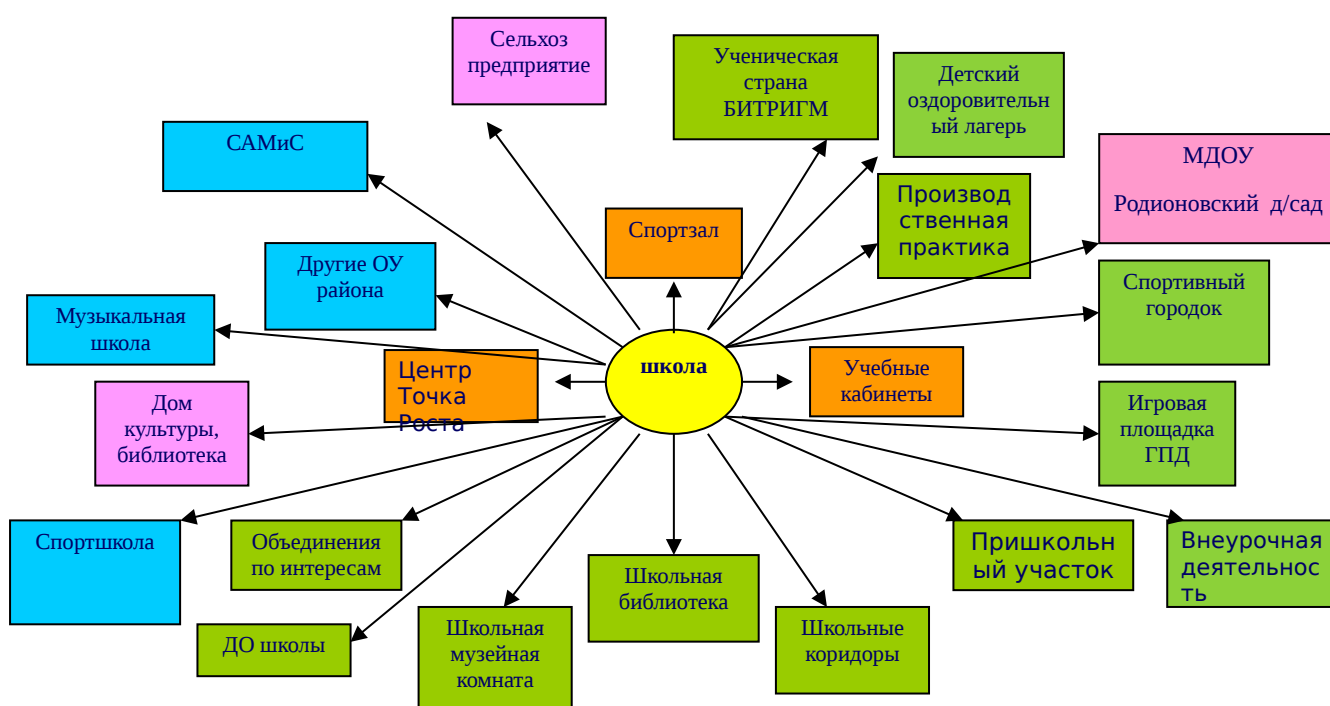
Сельхоз предприятие

Ученическая страна БИТРИГМ

Детский оздоровительный лагерь

САМиС

Спортзал

Производственная практика

МДОУ

Родионовский д/сад

Другие ОУ района

Спортивный городок

Музыкальная школа

школа

Центр Точка Роста

Учебные кабинеты

Дом культуры, библиотека

Игровая площадка ГПД

Спортшкола

Объединения по интересам

Пришкольный участок

Внеурочная деятельность

Школьная библиотека

ДО школы

Школьная музейная комната

Школьные коридоры